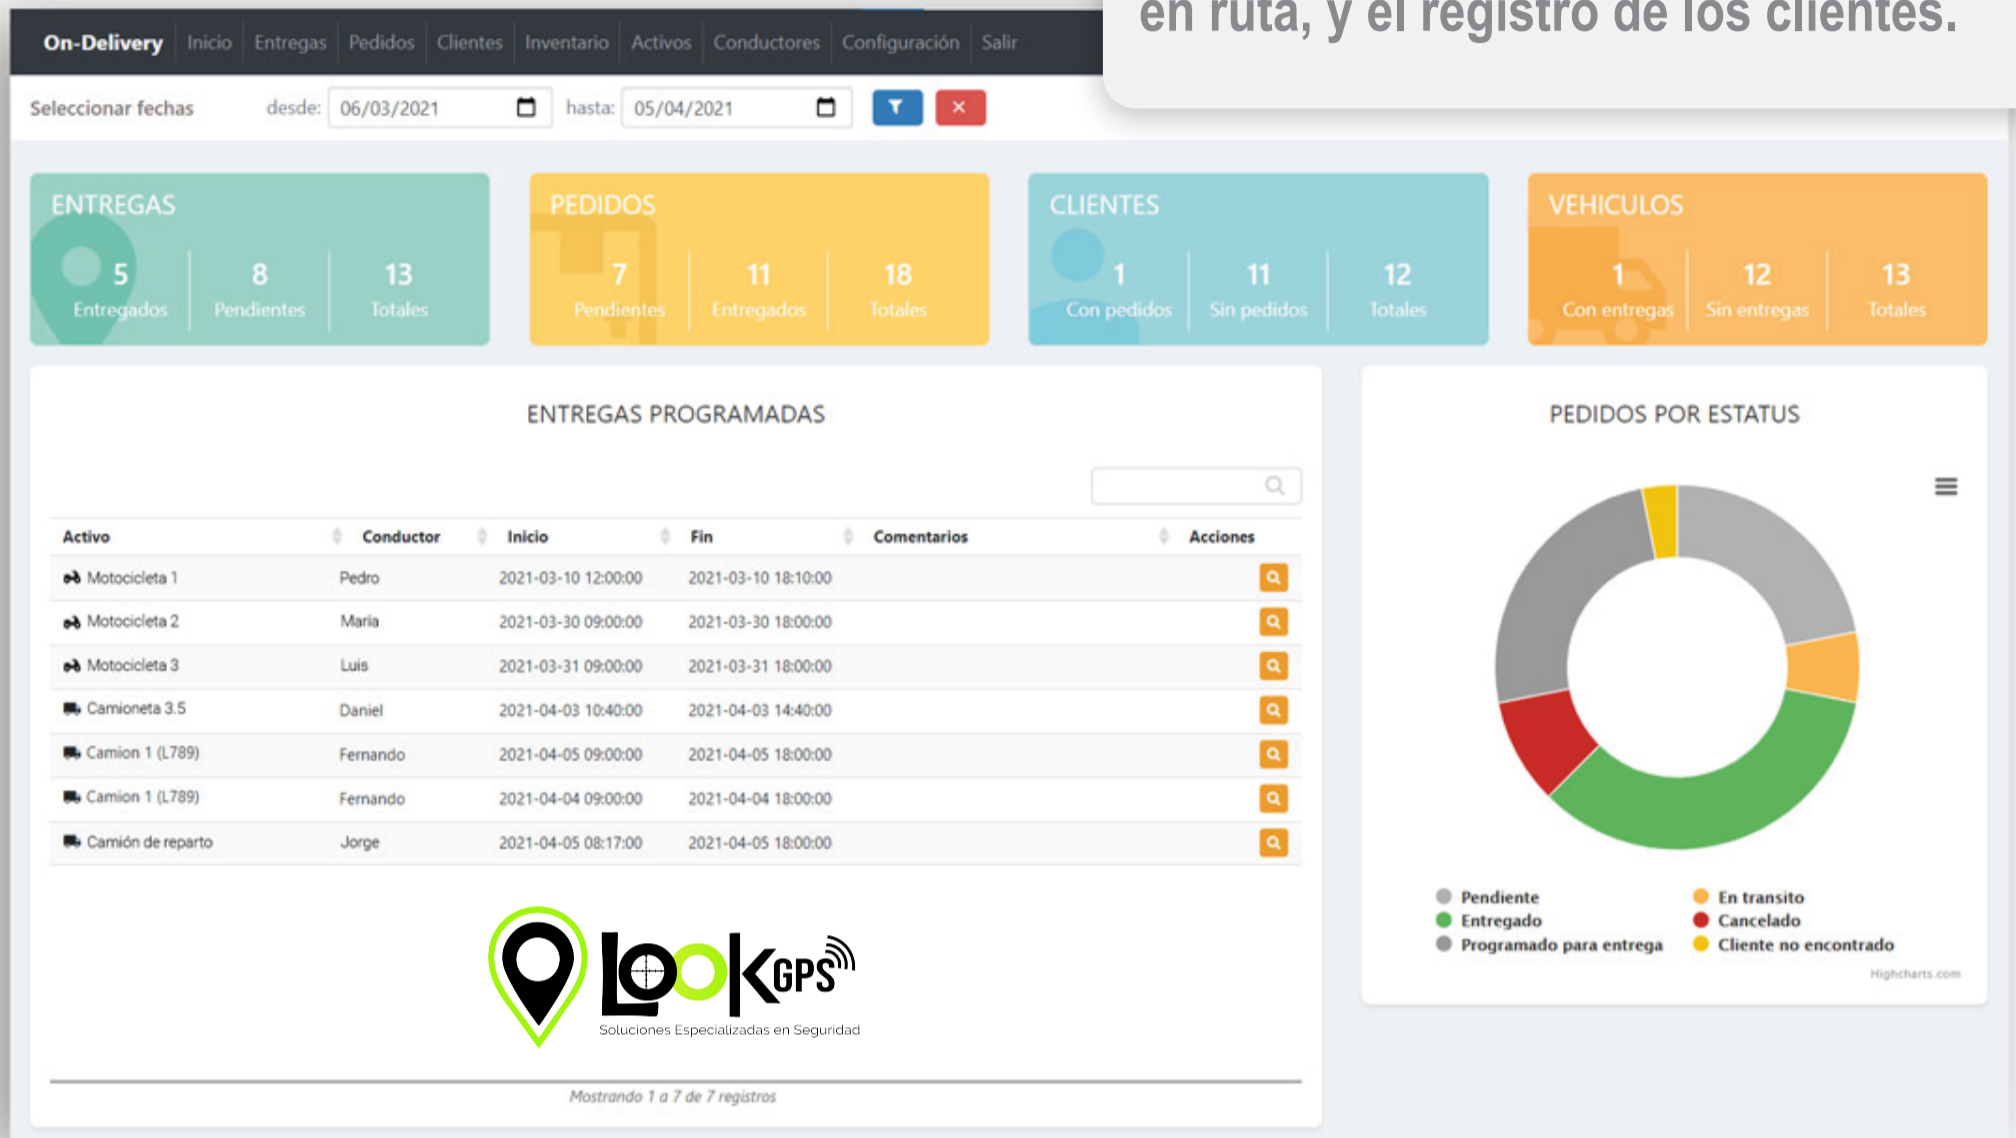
en ruta, y el registro de los clientes.

On-Delivery Inicio Entregas Pedidos Clientes Inventario Activos Conductores Configuración Salir

Seleccionar fechas desde: 06/03/2021 hasta: 05/04/2021

ENTREGAS
5 Entregados | 8 Pendientes | 13 Totales

PEDIDOS
7 Pendientes | 11 Entregados | 18 Totales

CLIENTES
1 Con pedidos | 11 Sin pedidos | 12 Totales

VEHICULOS
1 Con entregas | 12 Sin entregas | 13 Totales

ENTREGAS PROGRAMADAS

| Activo | Conductor | Inicio | Fin | Comentarios | Acciones |
|---|---|---|---|---|---|
| Motocicleta 1 | Pedro | 2021-03-10 12:00:00 | 2021-03-10 18:10:00 | | |
| Motocicleta 2 | Maria | 2021-03-30 09:00:00 | 2021-03-30 18:00:00 | | |
| Motocicleta 3 | Luis | 2021-03-31 09:00:00 | 2021-03-31 18:00:00 | | |
| Camioneta 3.5 | Daniel | 2021-04-03 10:40:00 | 2021-04-03 14:40:00 | | |
| Camion 1 (L789) | Fernando | 2021-04-05 09:00:00 | 2021-04-05 18:00:00 | | |
| Camion 1 (L789) | Fernando | 2021-04-04 09:00:00 | 2021-04-04 18:00:00 | | |
| Camión de reparto | Jorge | 2021-04-05 08:17:00 | 2021-04-05 18:00:00 | | |

LooKGPS
Soluciones Especializadas en Seguridad

Mostrando 1 a 7 de 7 registros

PEDIDOS POR ESTATUS

Pendiente
En transito
Entregado
Cancelado
Programado para entrega
Cliente no encontrado

Highcharts.com